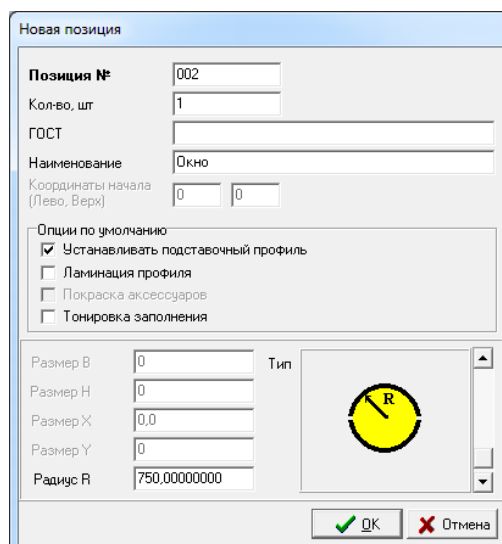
Новая позиция

Позиция №
002

Кол-во, шт
1

ГОСТ

Наименование
Окно

Координаты начала (Лево, Верх)
0
0

Опции по умолчанию
Устанавливать подставочный профиль
Ламинация профиля
Покраска аксессуаров
Тонировка заполнения

Размер В
0

Размер Н
0

Размер X
0,0

Размер Y
0

Радиус R
750,00000000

Тип

R

OK
Отмена